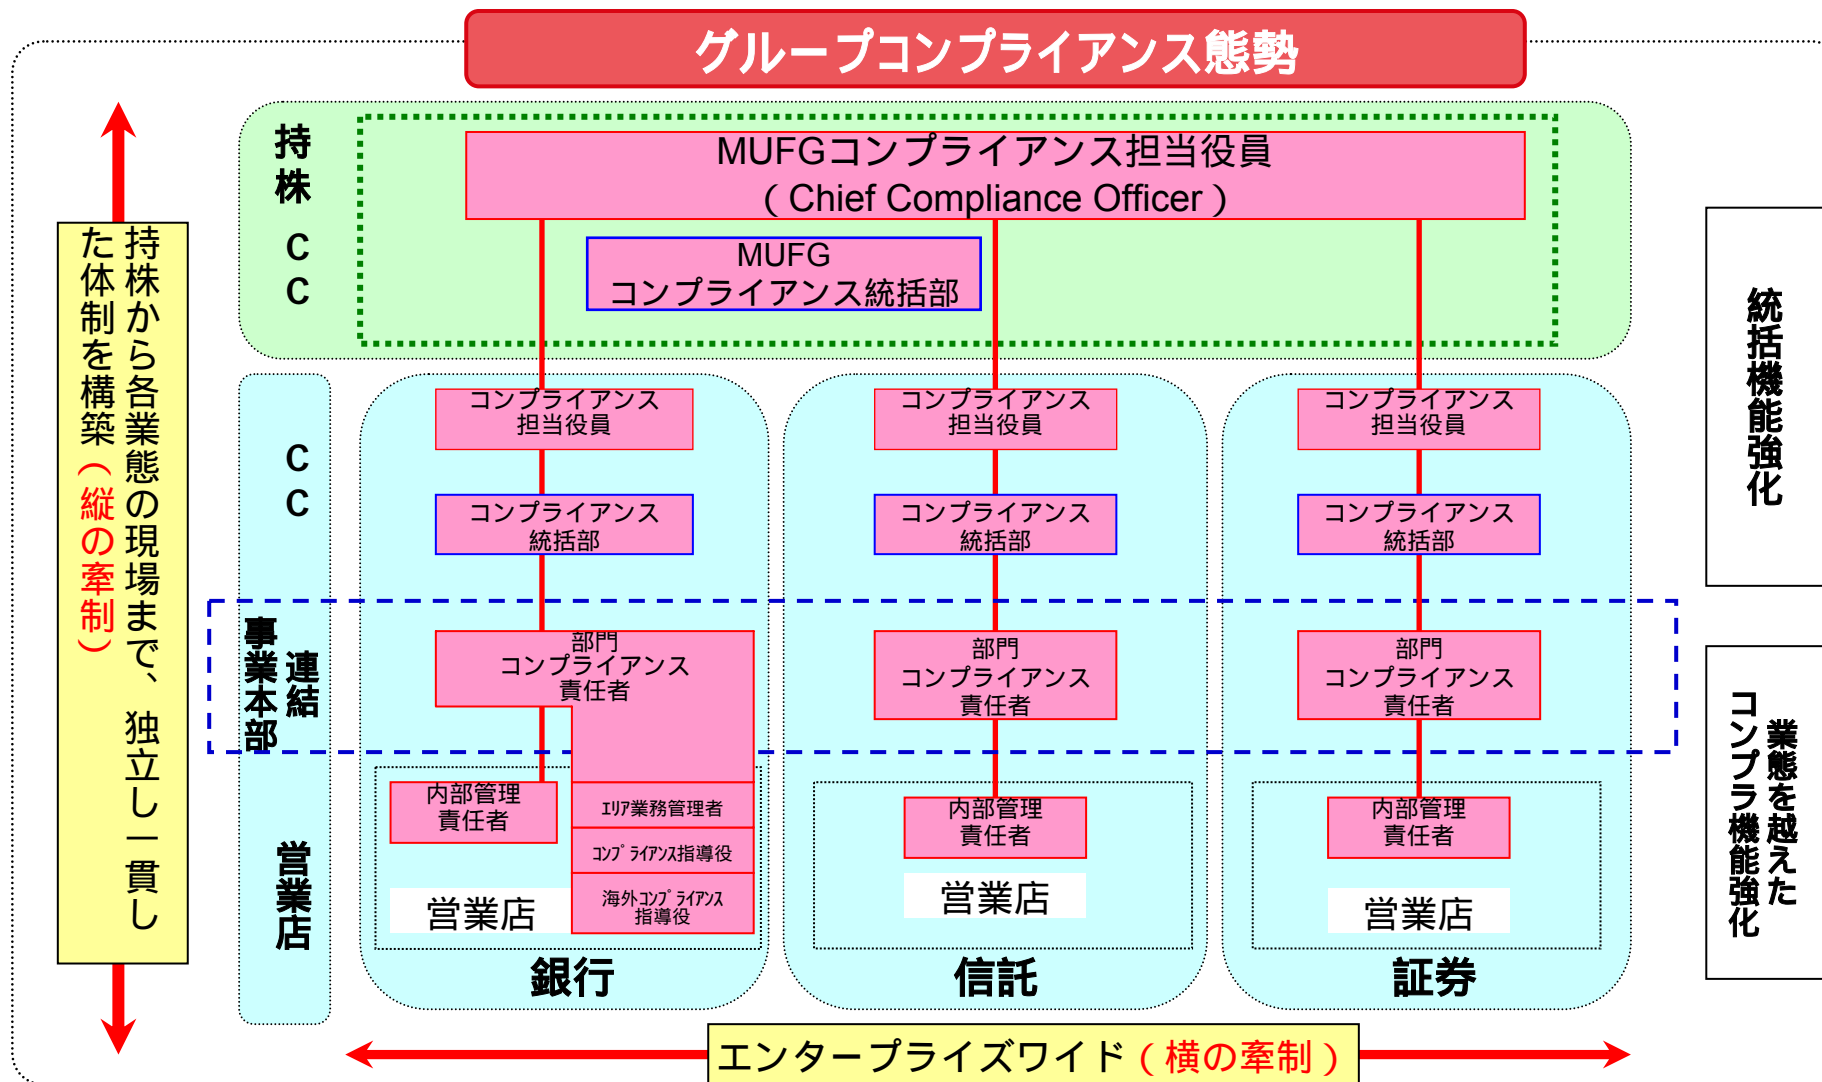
グループコンプライアンス態勢

持株 CC

MUFGコンプライアンス担当役員
（Chief Compliance Officer）

MUFG
コンプライアンス統括部

持株から各業態の現場まで、独立し一貫した体制を構築（縦の牽制）

CC

事業本部 連結

営業店

コンプライアンス担当役員

コンプライアンス統括部

部門
コンプライアンス
責任者

内部管理
責任者

ｴﾘｱ業務管理者

ｺﾝﾌﾟﾗｲｱﾝｽ指導役

海外ｺﾝﾌﾟﾗｲｱﾝｽ指導役

営業店

銀行

コンプライアンス担当役員

コンプライアンス統括部

部門
コンプライアンス
責任者

内部管理
責任者

営業店

信託

コンプライアンス担当役員

コンプライアンス統括部

部門
コンプライアンス
責任者

内部管理
責任者

営業店

証券

統括機能強化

業態を越えたコンプラ機能強化

エンタープライズワイド（横の牽制）